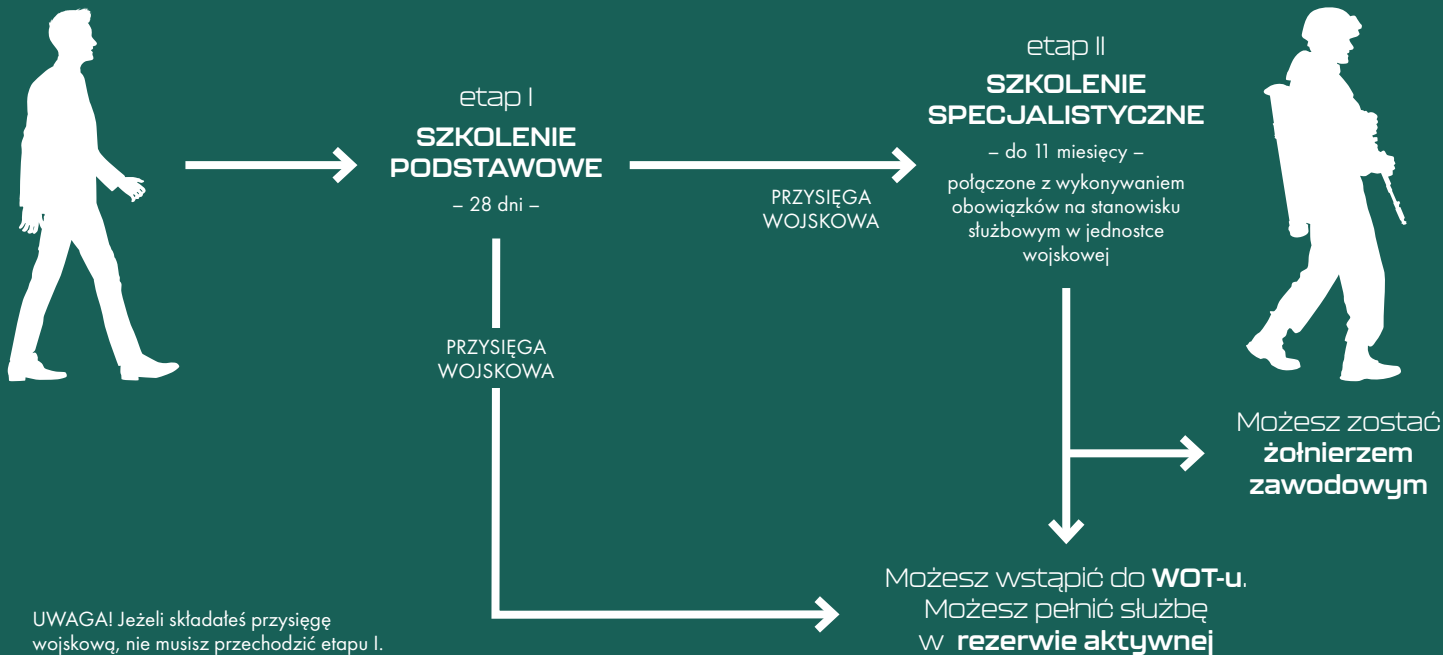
etap I

SZKOLENIE PODSTAWOWE

– 28 dni –

PRZYSIĘGA WOJSKOWA

etap II

SZKOLENIE SPECJALISTYCZNE

– do 11 miesięcy –

połączone z wykonywaniem obowiązków na stanowisku służbowym w jednostce wojskowej

PRZYSIĘGA WOJSKOWA

Możesz zostać **żołnierzem zawodowym**

Możesz wstąpić do **WOT-u**. Możesz pełnić służbę w **rezerwie aktywnej**

UWAGA! Jeżeli składałeś przysięgę wojskową, nie musisz przechodzić etapu I.